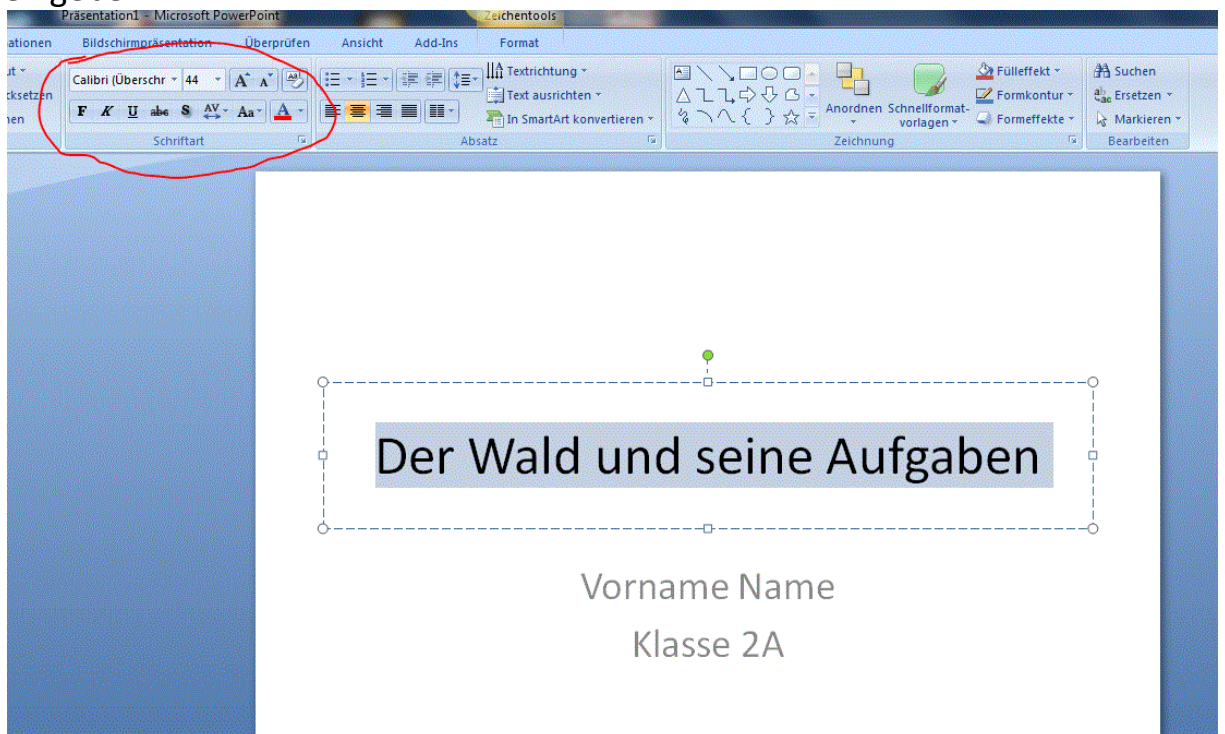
Präsentation1 - Microsoft PowerPoint
Zeichentools

ationen
Bildschirmpräsentation
Überprüfen
Ansicht
Add-Ins
Format

ut
cksetzen
nen

Calibri (Überschr
44
F K U abc S AV Aa A
Schriftart

Textrichtung
Text ausrichten
In SmartArt konvertieren
Absatz

Anordnen
Schnellformatvorlagen
Fülleffekt
Formkontur
Formeffekte
Zeichnung

Suchen
Ersetzen
Markieren
Bearbeiten

Der Wald und seine Aufgaben

Vorname Name
Klasse 2A